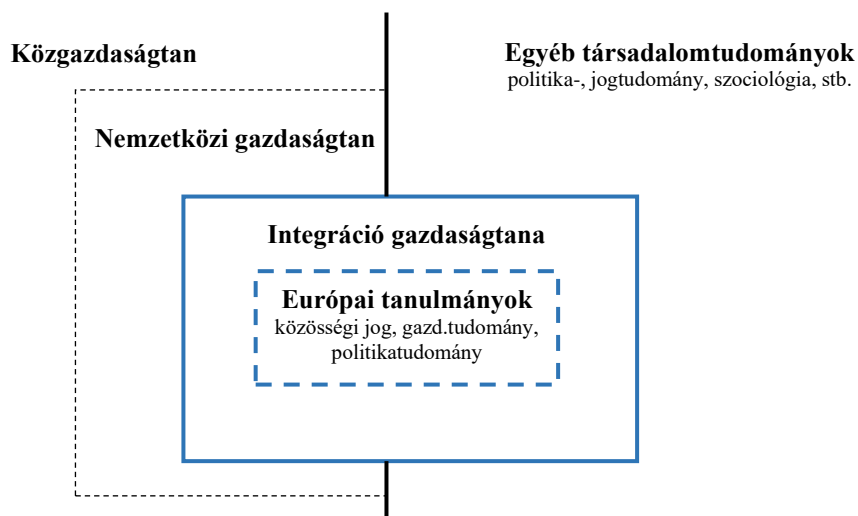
Közgazdaságtan

Egyéb társadalomtudományok
politika-, jogtudomány, szociológia, stb.

Nemzetközi gazdaságtan

Integráció gazdaságtana

Európai tanulmányok
közösségi jog, gazd.tudomány, politikatudomány